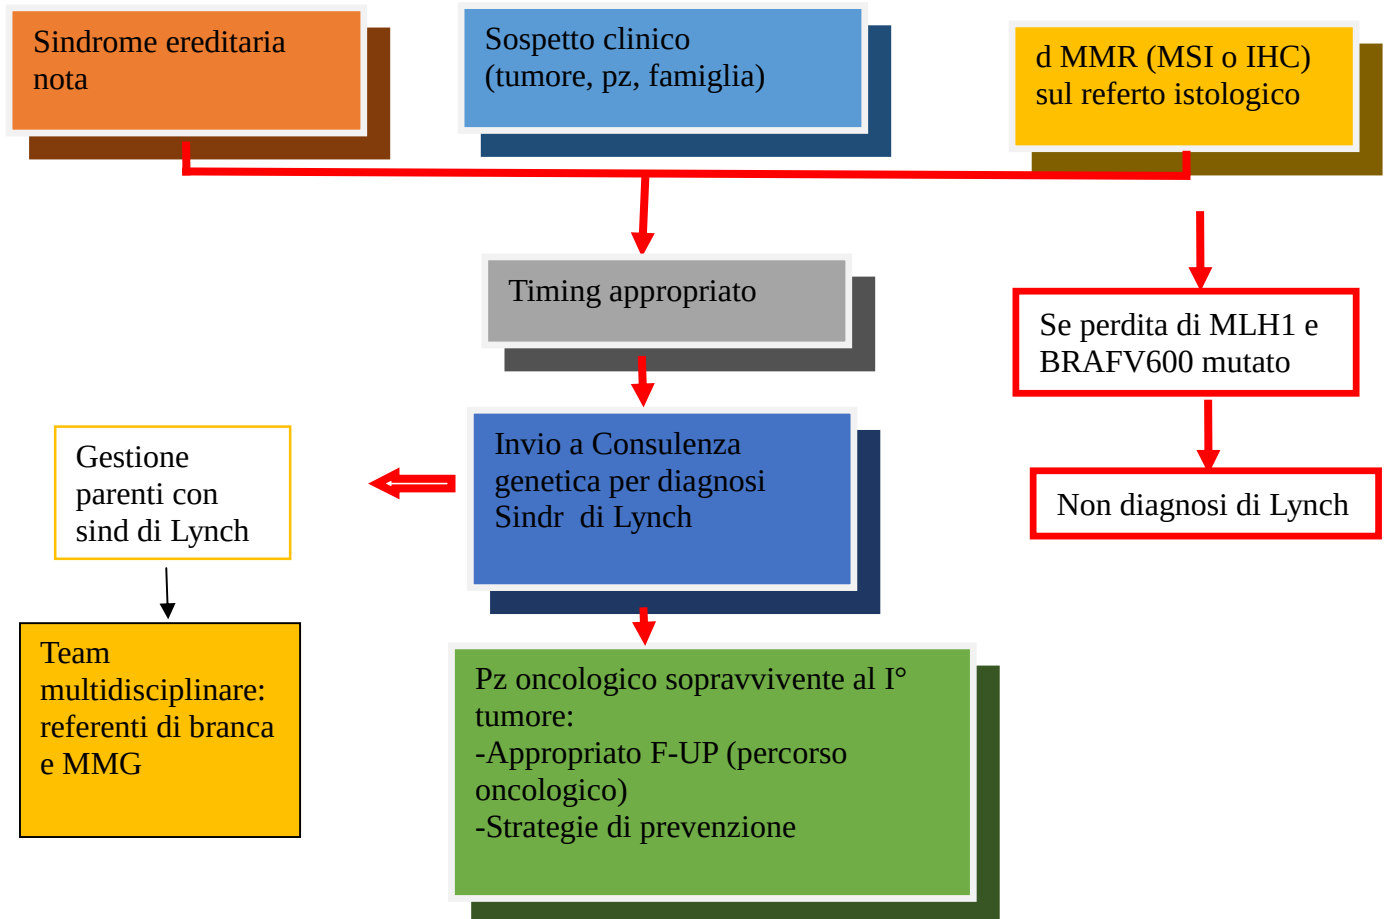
Sindrome ereditaria nota

Sospetto clinico (tumore, pz, famiglia)

d MMR (MSI o IHC) sul referto istologico

Timing appropriato

Se perdita di MLH1 e BRAFV600 mutato

Non diagnosi di Lynch

Gestione parenti con sind di Lynch

Invio a Consulenza genetica per diagnosi Sindr di Lynch

Team multidisciplinare: referenti di branca e MMG

Pz oncologico sopravvivente al I° tumore:
-Appropriato F-UP (percorso oncologico)
-Strategie di prevenzione